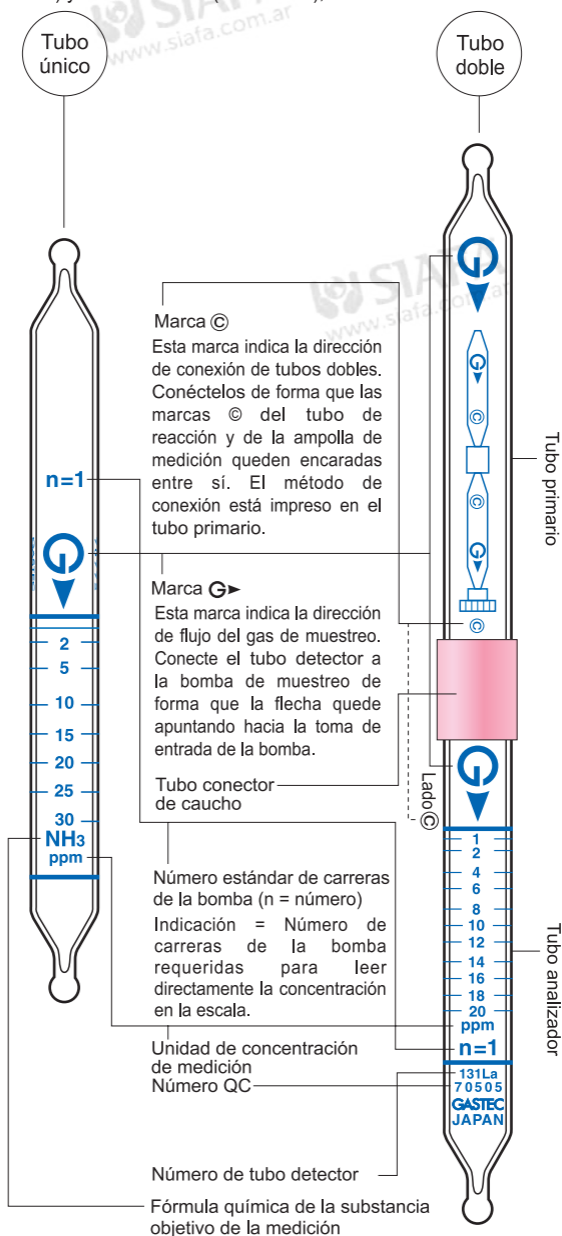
Tubo único

Tubo doble

www.siafa.com.ar

Marca ©
Esta marca indica la dirección de conexión de tubos dobles. Conéctelos de forma que las marcas © del tubo de reacción y de la ampolla de medición queden encaradas entre sí. El método de conexión está impreso en el tubo primario.

Marca G►
Esta marca indica la dirección de flujo del gas de muestreo. Conecte el tubo detector a la bomba de muestreo de forma que la flecha quede apuntando hacia la toma de entrada de la bomba.

Tubo conector de caucho

Número estándar de carreras de la bomba (n = número)
Indicación = Número de carreras de la bomba requeridas para leer directamente la concentración en la escala.

Unidad de concentración de medición
Número QC

Número de tubo detector

Fórmula química de la substancia objetivo de la medición

n=1
2
5
10
15
20
25
30
$NH_3$
ppm

Tubo primario

Lado ©

1
2
4
6
8
10
12
14
16
18
20
ppm
n=1
131La
70505
GASTEC
JAPAN

Tubo analizador